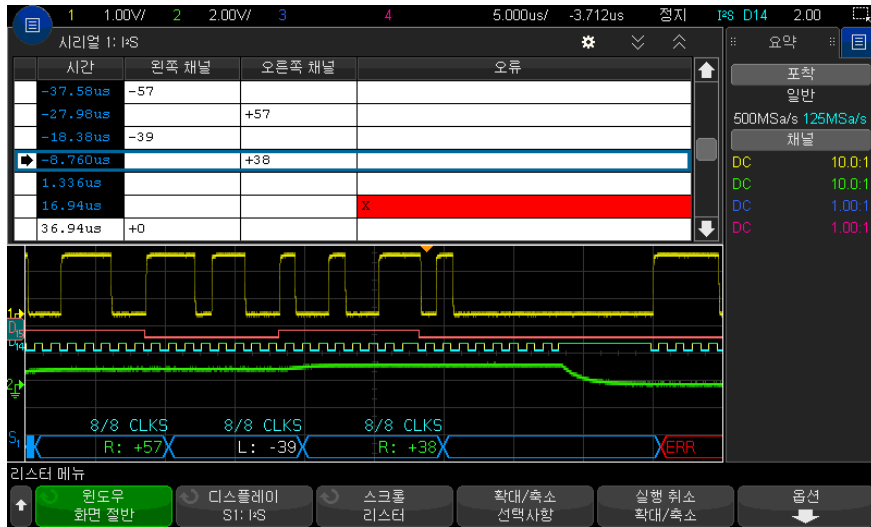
1 1.00V/ 2 2.00V/ 3 4 5.000us/ -3.712us 정지 I²S D14 2.00

시리얼 1: I²S

| 시간 | 왼쪽 채널 | 오른쪽 채널 | 오류 |
|---|---|---|---|
| -37.58us | -57 | | |
| -27.98us | | +57 | |
| -18.38us | -39 | | |
| -8.760us | | +38 | |
| 1.336us | | | |
| 16.94us | | | X |
| 36.94us | +0 | | |

요약
포착
일반
500MSa/s 125MSa/s
채널
DC 10.0:1
DC 10.0:1
DC 1.00:1
DC 1.00:1

1
D15
D14
2
8/8 CLKS 8/8 CLKS 8/8 CLKS
S1 R: +57 L: -39 R: +38 ERR

리스터 메뉴
윈도우 화면 절반
디스플레이 S1: I²S
스크롤 리스터
확대/축소 선택사항
실행 취소 확대/축소
옵션